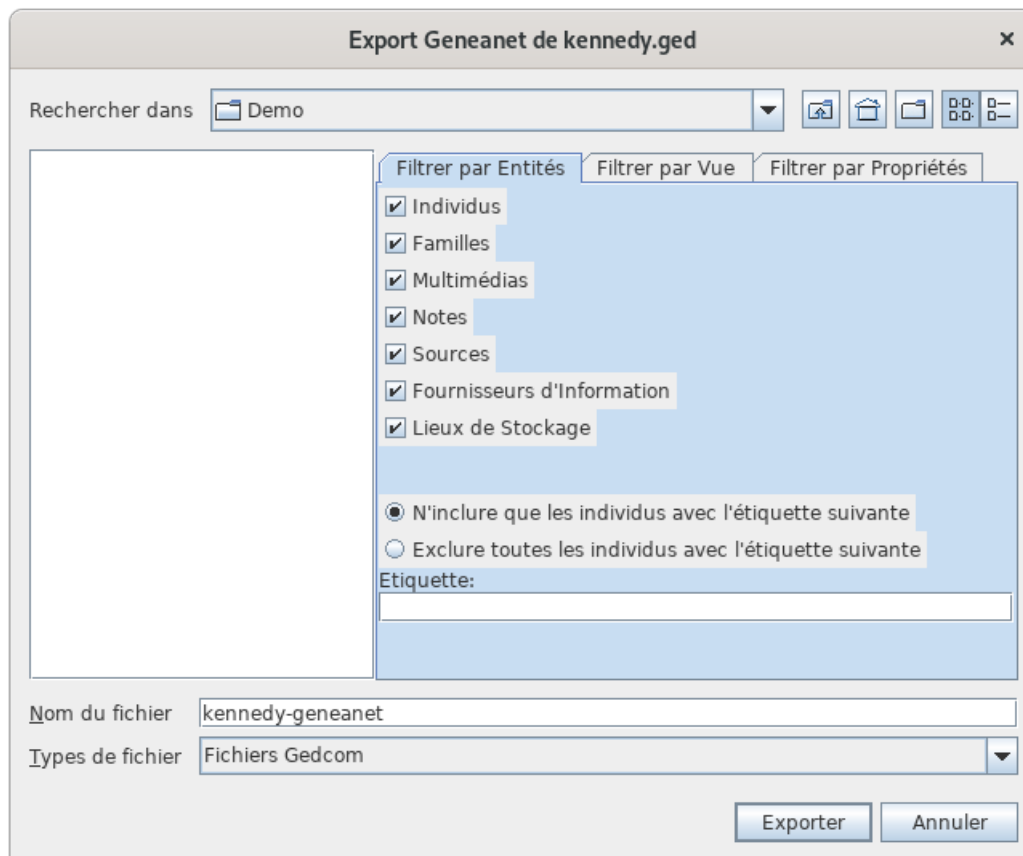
Export Geneanet de kennedy.ged ×

Rechercher dans Demo

Filtrer par Entités | Filtrer par Vue | Filtrer par Propriétés

Individus
Familles
Multimédias
Notes
Sources
Fournisseurs d'Information
Lieux de Stockage

N'inclure que les individus avec l'étiquette suivante
Exclure toutes les individus avec l'étiquette suivante
Etiquette:

Nom du fichier kennedy-geneanet
Types de fichier Fichiers Gedcom

Exporter Annuler